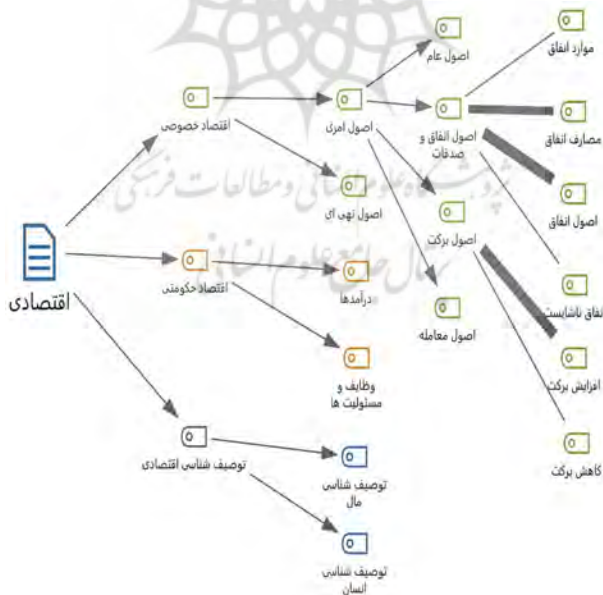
اقتصادی

اقتصاد خصوصی

اقتصاد حکومتی

توصیف شناسی اقتصادی

اصول امری

اصول نهی ای

درآمدها

وظایف و مسئولیت ها

توصیف شناسی مال

توصیف شناسی انسان

اصول عام

اصول انفاق و صدقات

اصول برکت

اصول معامله

موارد انفاق

مصارف انفاق

اصول انفاق

انفاق ناشایست

افزایش برکت

کاهش برکت

پژوهشگاه علوم انسانی و مطالعات فرهنگی

پرتال جامع علوم انسانی